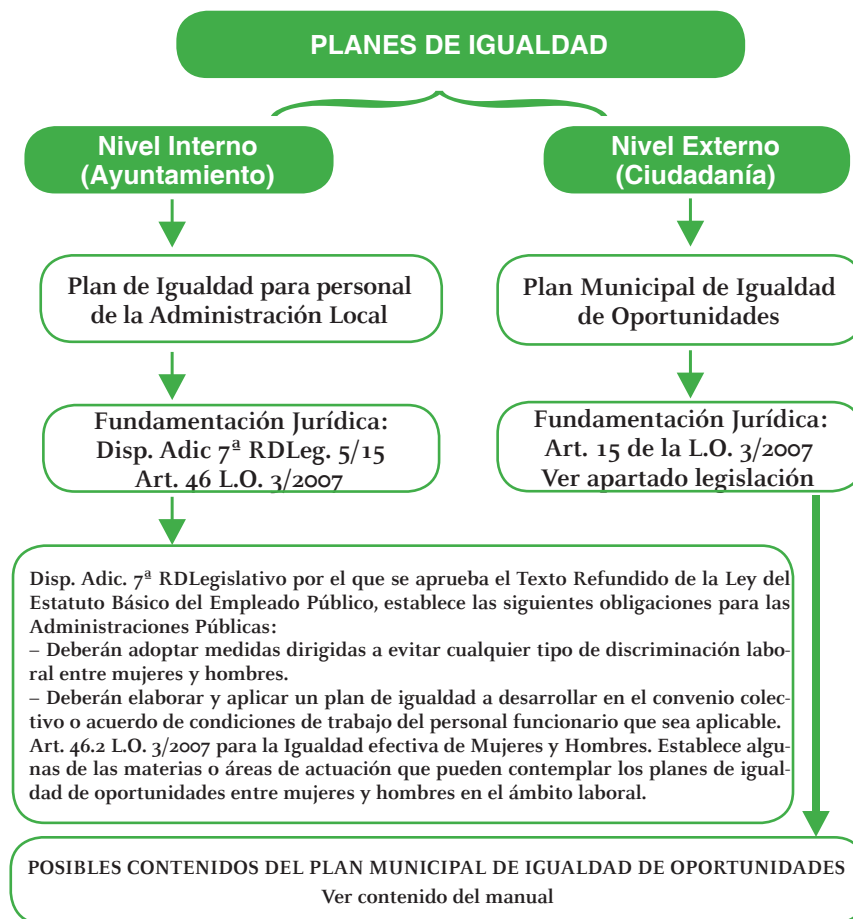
PLANES DE IGUALDAD

Nivel Interno (Ayuntamiento)

Nivel Externo (Ciudadanía)

Plan de Igualdad para personal de la Administración Local

Plan Municipal de Igualdad de Oportunidades

Fundamentación Jurídica:
Disp. Adic 7ª RDLeg. 5/15
Art. 46 L.O. 3/2007

Fundamentación Jurídica:
Art. 15 de la L.O. 3/2007
Ver apartado legislación

Disp. Adic. 7ª RDLegislativo por el que se aprueba el Texto Refundido de la Ley del Estatuto Básico del Empleado Público, establece las siguientes obligaciones para las Administraciones Públicas:
– Deberán adoptar medidas dirigidas a evitar cualquier tipo de discriminación laboral entre mujeres y hombres.
– Deberán elaborar y aplicar un plan de igualdad a desarrollar en el convenio colectivo o acuerdo de condiciones de trabajo del personal funcionario que sea aplicable.
Art. 46.2 L.O. 3/2007 para la Igualdad efectiva de Mujeres y Hombres. Establece algunas de las materias o áreas de actuación que pueden contemplar los planes de igualdad de oportunidades entre mujeres y hombres en el ámbito laboral.

POSIBLES CONTENIDOS DEL PLAN MUNICIPAL DE IGUALDAD DE OPORTUNIDADES
Ver contenido del manual